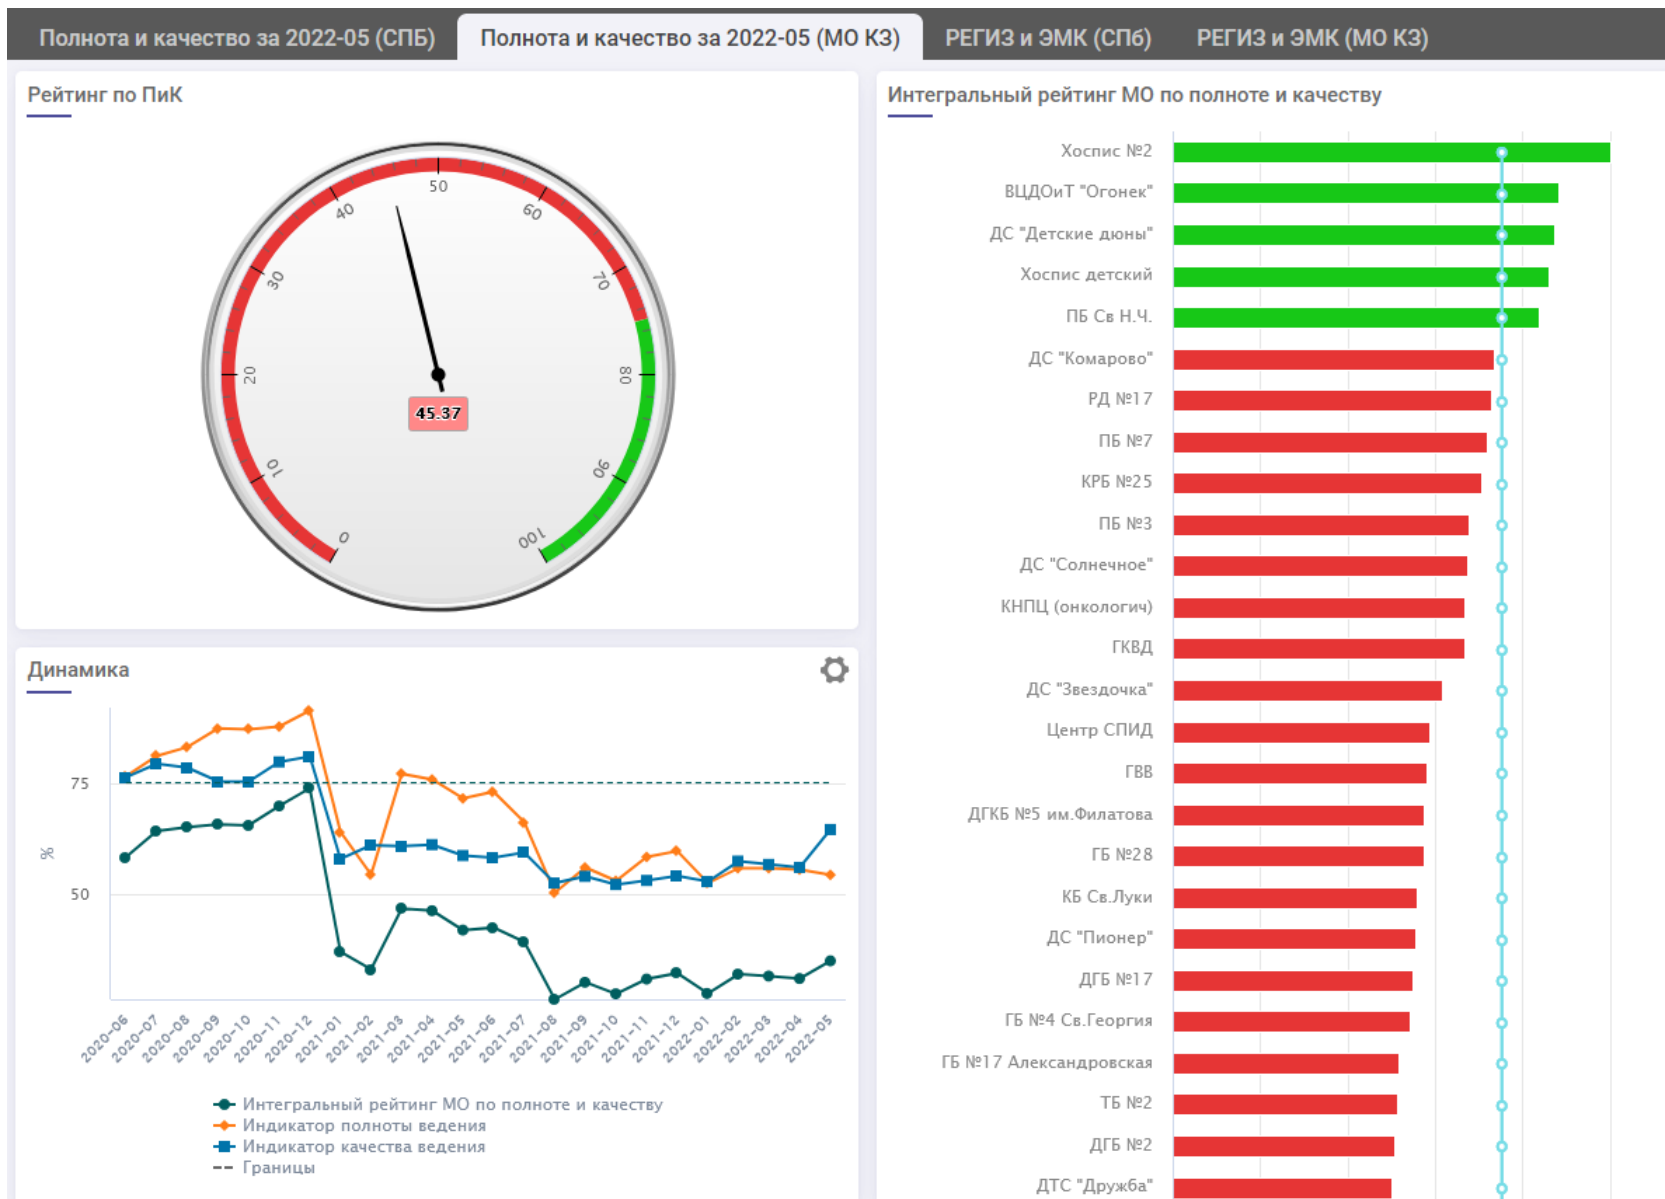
Полнота и качество за 2022-05 (СПБ) | Полнота и качество за 2022-05 (МО КЗ) | РЕГИЗ и ЭМК (СПб) | РЕГИЗ и ЭМК (МО КЗ)

Рейтинг по ПиК

0
10
20
30
40
50
60
70
80
90
100

45.37

Динамика

75
50
%

2020-06
2020-07
2020-08
2020-09
2020-10
2020-11
2020-12
2021-01
2021-02
2021-03
2021-04
2021-05
2021-06
2021-07
2021-08
2021-09
2021-10
2021-11
2021-12
2022-01
2022-02
2022-03
2022-04
2022-05

Интегральный рейтинг МО по полноте и качеству
Индикатор полноты ведения
Индикатор качества ведения
Границы

Интегральный рейтинг МО по полноте и качеству

Хоспис №2
ВЦДОиТ "Огонек"
ДС "Детские дюны"
Хоспис детский
ПБ Св Н.Ч.
ДС "Комарово"
РД №17
ПБ №7
КРБ №25
ПБ №3
ДС "Солнечное"
КНПЦ (онкологич)
ГКВД
ДС "Звездочка"
Центр СПИД
ГВВ
ДГКБ №5 им.Филатова
ГБ №28
КБ Св.Луки
ДС "Пионер"
ДГБ №17
ГБ №4 Св.Георгия
ГБ №17 Александровская
ТБ №2
ДГБ №2
ДТС "Дружба"